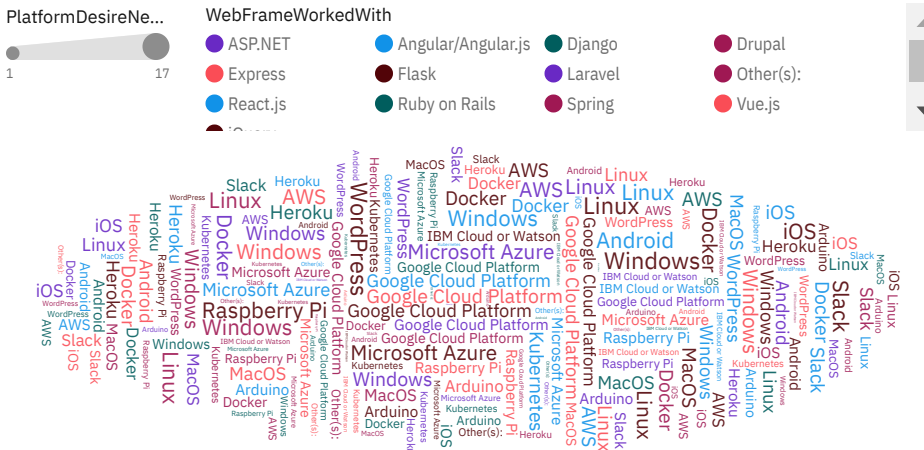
PlatformDesireNe...

1
17

WebFrameWorkedWith

ASP.NET
Angular/Angular.js
Django
Drupal
Express
Flask
Laravel
Other(s):
React.js
Ruby on Rails
Spring
Vue.js
jQuery

Slack AWS Heroku Linux Docker Windows Android iOS MacOS WordPress Kubernetes Microsoft Azure Google Cloud Platform IBM Cloud or Watson Raspberry Pi Arduino Other(s): Windows Linux Docker AWS Slack Heroku Android iOS MacOS WordPress Kubernetes Microsoft Azure Google Cloud Platform Raspberry Pi Arduino IBM Cloud or Watson Windows Linux Docker MacOS Android iOS Heroku AWS Slack Kubernetes WordPress Microsoft Azure Google Cloud Platform Raspberry Pi Arduino Other(s):